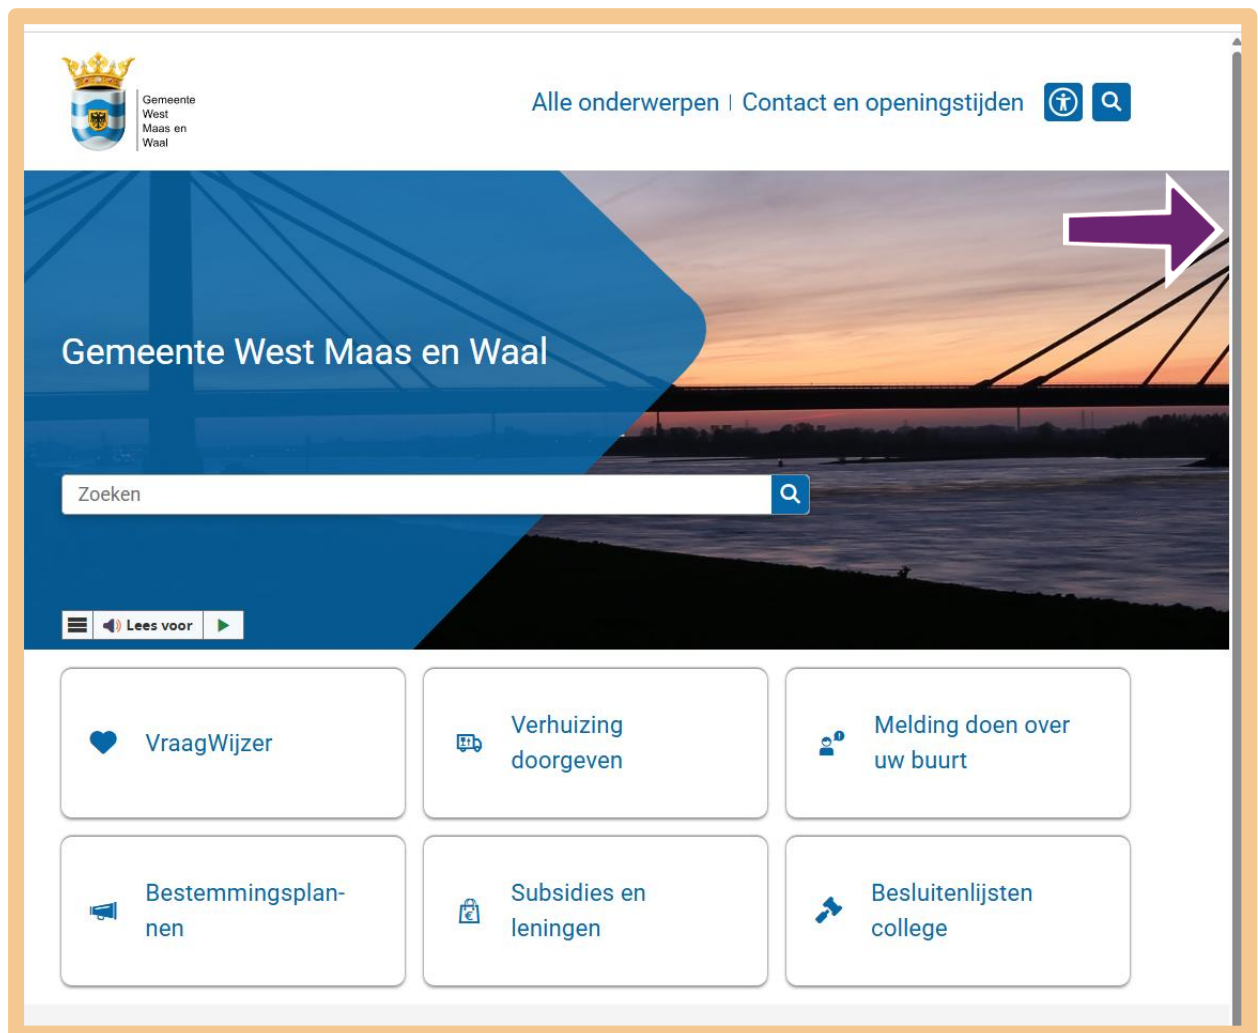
Gemeente West Maas en Waal

Alle onderwerpen | Contact en openingstijden

Gemeente West Maas en Waal

Zoeken

Lees voor

VraagWijzer

Verhuizing doorgeven

Melding doen over uw buurt

Bestemmingsplannen

Subsidies en leningen

Besluitenlijsten college